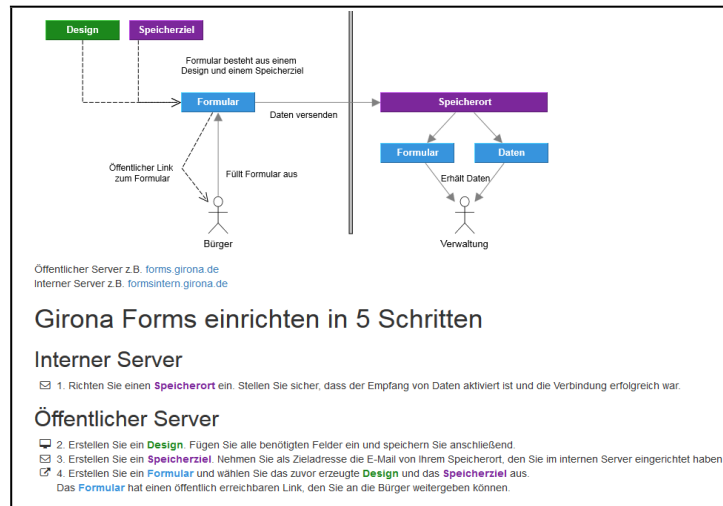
Design

Speicherziel

Formular besteht aus einem Design und einem Speicherziel

Formular

Daten versenden

Speicherort

Formular

Daten

Öffentlicher Link zum Formular

Füllt Formular aus

Erhält Daten

Bürger

Verwaltung

Öffentlicher Server z.B. forms.girona.de
Interner Server z.B. formsintern.girona.de

Girona Forms einrichten in 5 Schritten

Interner Server

1. Richten Sie einen Speicherort ein. Stellen Sie sicher, dass der Empfang von Daten aktiviert ist und die Verbindung erfolgreich war.

Öffentlicher Server

2. Erstellen Sie ein Design. Fügen Sie alle benötigten Felder ein und speichern Sie anschließend.
3. Erstellen Sie ein Speicherziel. Nehmen Sie als Zieladresse die E-Mail von Ihrem Speicherort, den Sie im internen Server eingerichtet haben
4. Erstellen Sie ein Formular und wählen Sie das zuvor erzeugte Design und das Speicherziel aus.
Das Formular hat einen öffentlich erreichbaren Link, den Sie an die Bürger weitergeben können.